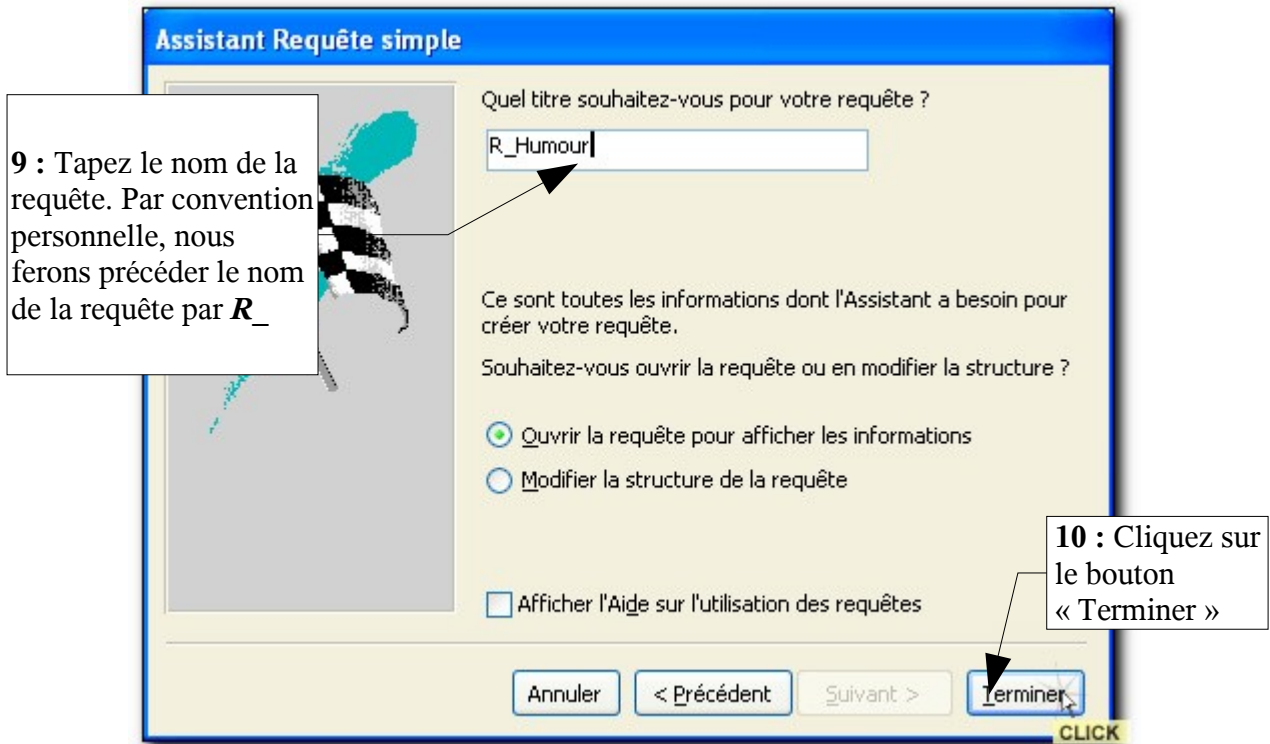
Assistant Requête simple

9 : Tapez le nom de la requête. Par convention personnelle, nous ferons précéder le nom de la requête par *R_*

Quel titre souhaitez-vous pour votre requête ?

R_Humour

Ce sont toutes les informations dont l'Assistant a besoin pour créer votre requête.

Souhaitez-vous ouvrir la requête ou en modifier la structure ?

Ouvrir la requête pour afficher les informations

Modifier la structure de la requête

10 : Cliquez sur le bouton « Terminer »

Afficher l'Aide sur l'utilisation des requêtes

Annuler

< Précédent

Suivant >

Terminer

CLICK